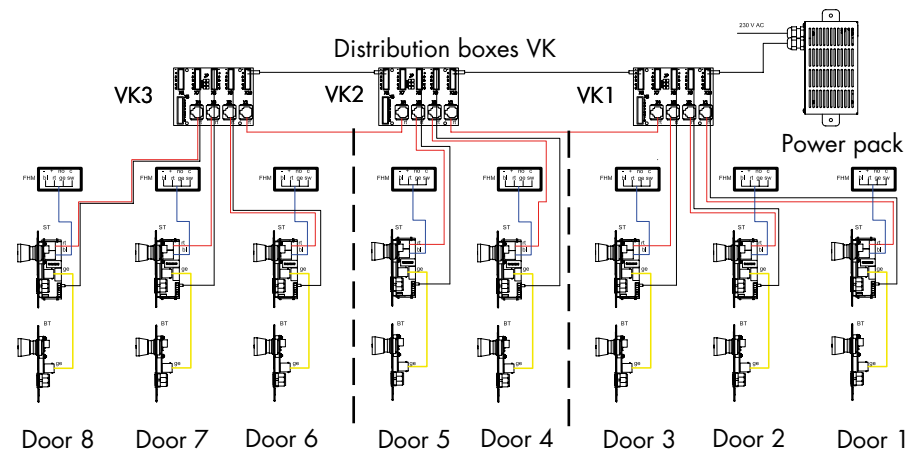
230 V AC

Distribution boxes VK

VK3

VK2

VK1

Power pack

FHM

FHM

FHM

FHM

FHM

FHM

FHM

FHM

ST

ST

ST

ST

ST

ST

ST

ST

BT

BT

BT

BT

BT

BT

BT

BT

Door 8

Door 7

Door 6

Door 5

Door 4

Door 3

Door 2

Door 1